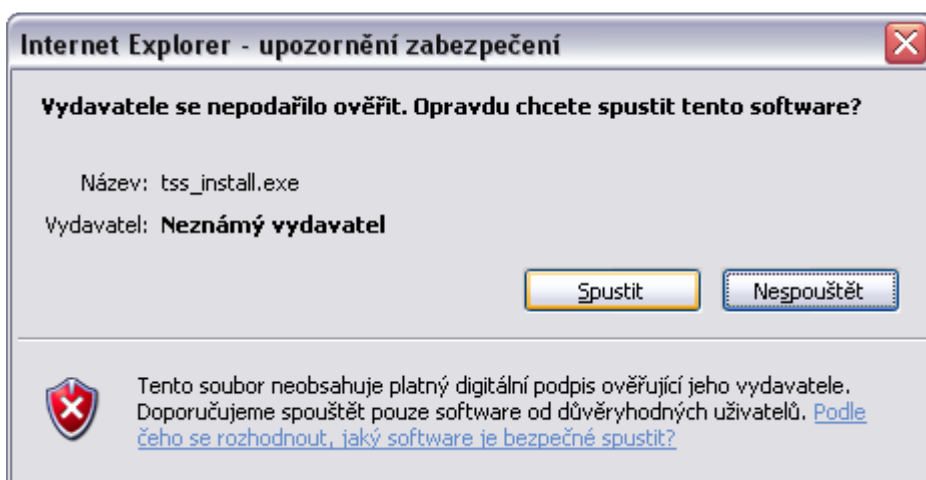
Internet Explorer - upozornění zabezpečení

Vydavatele se nepodařilo ověřit. Opravdu chcete spustit tento software?

Název: tss_install.exe

Vydavatel: Neznámý vydavatel

Spustit

Nespouštět

Tento soubor neobsahuje platný digitální podpis ověřující jeho vydavatele. Doporučujeme spouštět pouze software od důvěryhodných uživatelů. Podle čeho se rozhodnout, jaký software je bezpečné spustit?